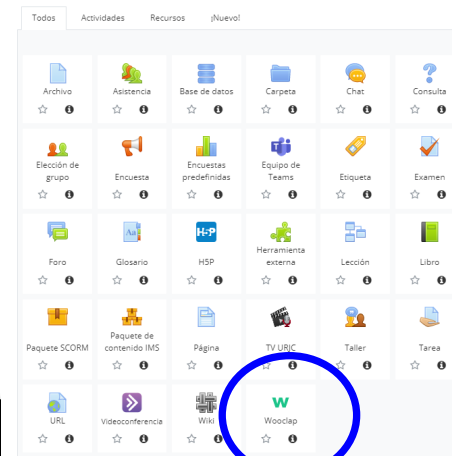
Todos Actividades Recursos ¡Nuevo!

Archivo
Asistencia
Base de datos
Carpeta
Chat
Consulta

Elección de grupo
Encuesta
Encuestas predefinidas
Equipo de Teams
Etiqueta
Examen

Foro
Glosario
H5P
Herramienta externa
Lección
Libro

Paquete SCORM
Paquete de contenido IMS
Página
TV URJC
Taller
Tarea

URL
Videoconferencia
Wiki
W
Wooclap